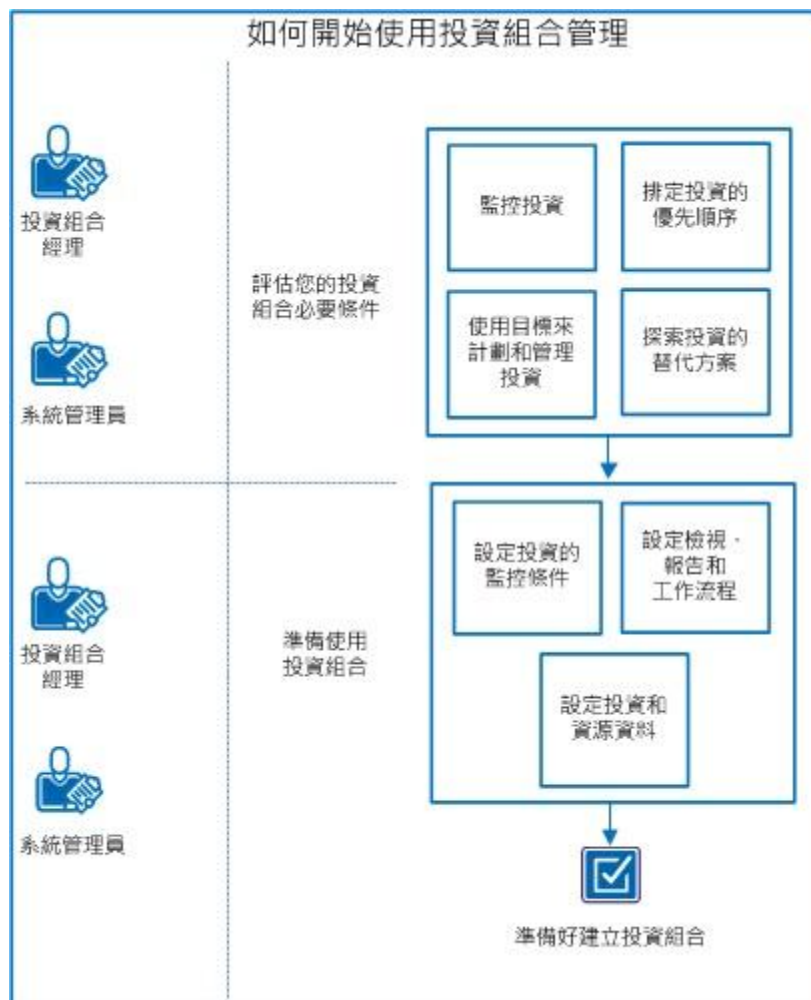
如何開始使用投資組合管理

投資組合經理

系統管理員

評估您的投資組合必要條件

監控投資

排定投資的優先順序

使用目標來計劃和管理投資

探索投資的替代方案

投資組合經理

系統管理員

準備使用投資組合

設定投資的監控條件

設定檢視、報告和工作流程

設定投資和資源資料

準備好建立投資組合